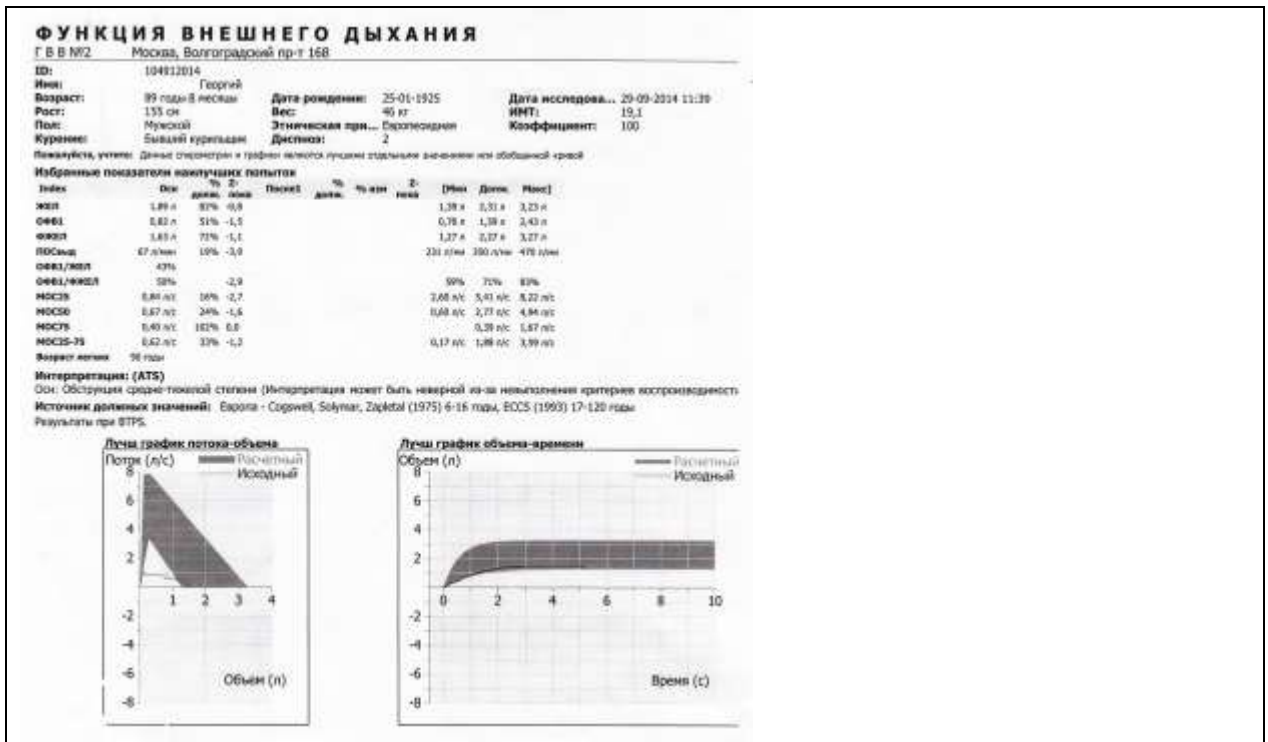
ФУНКЦИЯ ВНЕШНЕГО ДЫХАНИЯ
Г В В №2 Москва, Волгоградский пр-т 168

ID: 104912014
Имя: Георгий
Возраст: 89 годы 8 месяцы
Дата рождения: 25-01-1925
Дата исследова... 29-09-2014 11:39
Рост: 155 см
Вес: 46 кг
ИМТ: 19,1
Пол: Мужской
Этническая при... Европеоидная
Коэффициент: 100
Курение: Бывший курильщик
Диспноэ: 2

Пожалуйста, учтите: Данные спирометрии и графики являются лучшими отдельными значениями или обобщенной кривой

Избранные показатели наилучших попыток

| Index | Осн | % долж. | Z-показ | После1 | % долж. | % изм | Z-показ | [Мин | Долж. | Макс] |
|---|---|---|---|---|---|---|---|---|---|---|
| ЖЕЛ | 1,89 л | 82% | -0,9 | | | | | 1,39 л | 2,31 л | 3,23 л |
| ОФВ1 | 0,82 л | 51% | -1,5 | | | | | 0,78 л | 1,59 л | 2,43 л |
| ФЖЕЛ | 1,65 л | 73% | -1,1 | | | | | 1,27 л | 2,27 л | 3,27 л |
| ПОСвыд | 67 л/мин | 19% | -3,9 | | | | | 231 л/мин | 350 л/мин | 470 л/мин |
| ОФВ1/ЖЕЛ | 43% | | | | | | | | | |
| ОФВ1/ФЖЕЛ | 50% | | -2,9 | | | | | 59% | 71% | 83% |
| МОС25 | 0,84 л/с | 16% | -2,7 | | | | | 2,60 л/с | 5,41 л/с | 8,22 л/с |
| МОС50 | 0,67 л/с | 24% | -1,6 | | | | | 0,60 л/с | 2,77 л/с | 4,94 л/с |
| МОС75 | 0,40 л/с | 102% | 0,0 | | | | | | 0,39 л/с | 1,67 л/с |
| МОС25-75 | 0,62 л/с | 33% | -1,2 | | | | | 0,17 л/с | 1,88 л/с | 3,59 л/с |
| Возраст легких | 98 годы | | | | | | | | | |

Интерпретация: (ATS)
Осн: Обструкция средне-тяжелой степени (Интерпретация может быть неверной из-за невыполнения критериев воспроизводимость

Источник должных значений: Европа - Cogswell, Solymar, Zapletal (1975) 6-16 годы, ECCS (1993) 17-120 годы
Результаты при BTPS.

Лучш график потока-объема
Поток (л/с)
Расчетный
Исходный
8 6 4 2 -2 -4 -6 -8
1 2 3 4
Объем (л)

Лучш график объема-времени
Объем (л)
Расчетный
Исходный
8 6 4 2 -2 -4 -6 -8
0 2 4 6 8 10
Время (с)